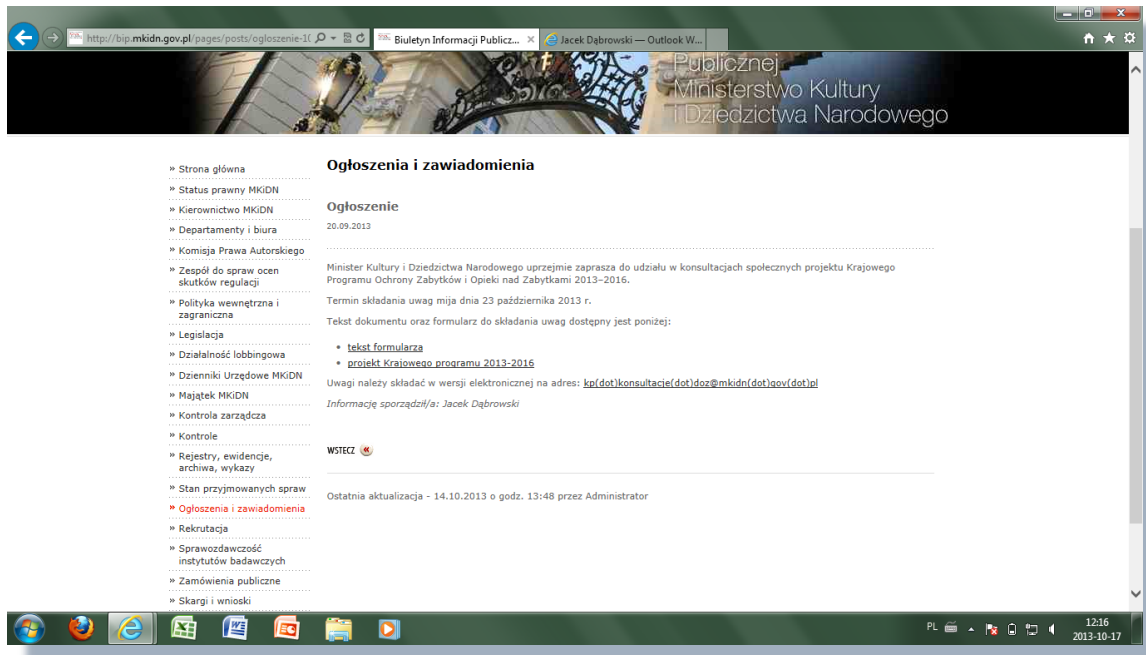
http://bip.mkidn.gov.pl/pages/posts/ogloszenie-1(

Biuletyn Informacji Publicz...

Jacek Dąbrowski — Outlook W...

Publicznej
Ministerstwo Kultury
i Dziedzictwa Narodowego

» Strona główna
» Status prawny MKiDN
» Kierownictwo MKiDN
» Departamenty i biura
» Komisja Prawa Autorskiego
» Zespół do spraw ocen skutków regulacji
» Polityka wewnętrzna i zagraniczna
» Legislacja
» Działalność lobbingowa
» Dzienniki Urzędowe MKiDN
» Majątek MKiDN
» Kontrola zarządcza
» Kontrole
» Rejestry, ewidencje, archiwa, wykazy
» Stan przyjmowanych spraw
» Ogłoszenia i zawiadomienia
» Rekrutacja
» Sprawozdawczość instytutów badawczych
» Zamówienia publiczne
» Skargi i wnioski

Ogłoszenia i zawiadomienia

Ogłoszenie

20.09.2013

Minister Kultury i Dziedzictwa Narodowego uprzejmie zaprasza do udziału w konsultacjach społecznych projektu Krajowego Programu Ochrony Zabytków i Opieki nad Zabytkami 2013–2016.

Termin składania uwag mija dnia 23 października 2013 r.

Tekst dokumentu oraz formularz do składania uwag dostępny jest poniżej:

- tekst formularza
- projekt Krajowego programu 2013-2016

Uwagi należy składać w wersji elektronicznej na adres: kp(dot)konsultacje(dot)doz@mkidn(dot)gov(dot)pl

Informację sporządził/a: Jacek Dąbrowski

WSTECZ

Ostatnia aktualizacja - 14.10.2013 o godz. 13:48 przez Administrator

PL

12:16
2013-10-17